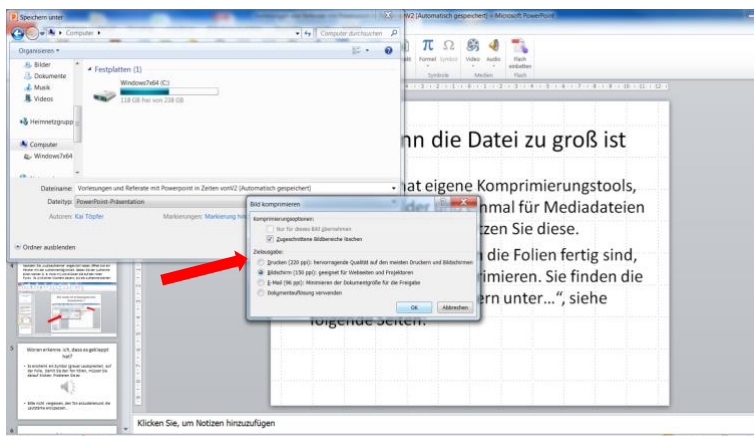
Speichern unter

Computer ▸

Computer durchsuchen

Organisieren ▾

Bilder
Dokumente
Musik
Videos

Heimnetzgrupp

Computer
Windows7x64

Festplatten (1)

Windows7x64 (C:)
118 GB frei von 238 GB

Dateiname: Vorlesungen und Referate mit Powerpoint in Zeiten vonV2 [Automatisch gespeichert]

Dateityp: PowerPoint-Präsentation

Autoren: Kai Töpfer

Markierungen: Markierung hin

Ordner ausblenden

vV2 [Automatisch gespeichert] - Microsoft PowerPoint

Formel Symbol Video Audio Flash einbetten

Symbole Medien Flash

nn die Datei zu groß ist

hat eigene Komprimierungstools, nmal für Mediadateien tzen Sie diese.

n die Folien fertig sind, rimieren. Sie finden die ern unter...", siehe folgende Seiten.

Bild komprimieren

Komprimierungsoptionen:

Nur für dieses Bild übernehmen

Zugeschnittene Bildbereiche löschen

Zielausgabe:

Drucken (220 ppi): hervorragende Qualität auf den meisten Druckern und Bildschirmen

Bildschirm (150 ppi): geeignet für Webseiten und Projektoren

E-Mail (96 ppi): Minimieren der Dokumentgröße für die Freigabe

Dokumentauflösung verwenden

OK

Abbrechen

5

Woran erkenne ich, dass es geklappt hat?

Klicken Sie, um Notizen hinzuzufügen